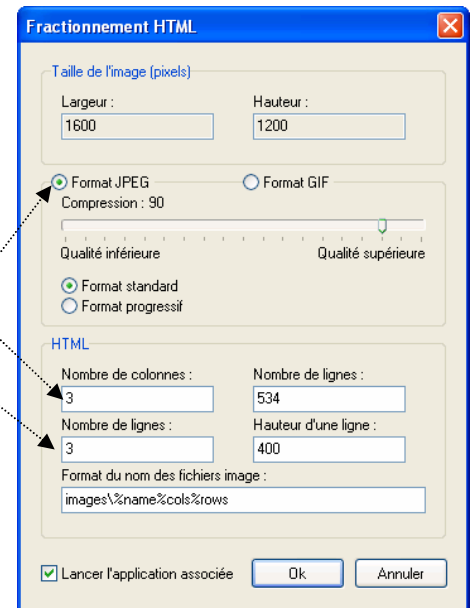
Fractionnement HTML

Taille de l'image (pixels)

Largeur :
1600

Hauteur :
1200

Format JPEG
Format GIF

Compression : 90

Qualité inférieure
Qualité supérieure

Format standard
Format progressif

HTML

Nombre de colonnes :
3

Nombre de lignes :
534

Nombre de lignes :
3

Hauteur d'une ligne :
400

Format du nom des fichiers image :
images\%name%cols%rows

Lancer l'application associée

Ok

Annuler